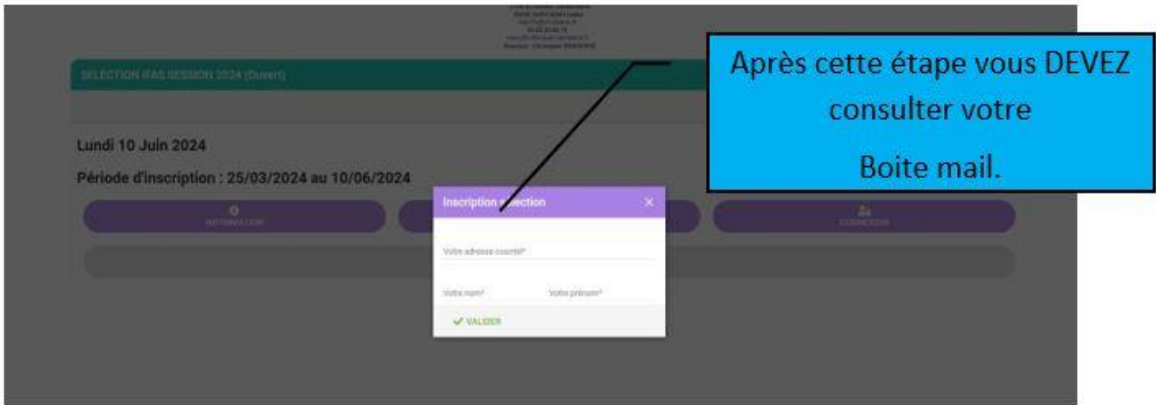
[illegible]

SELECTION IFAS SESSION 2024 (Ouvert)

Après cette étape vous DEVEZ consulter votre

Boite mail.

Lundi 10 Juin 2024

Période d'inscription : 25/03/2024 au 10/06/2024

INFORMATION

CONNEXION

Inscription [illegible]ection ×

Votre adresse courriel*

Votre nom*

Votre prénom*

✔ VALIDER